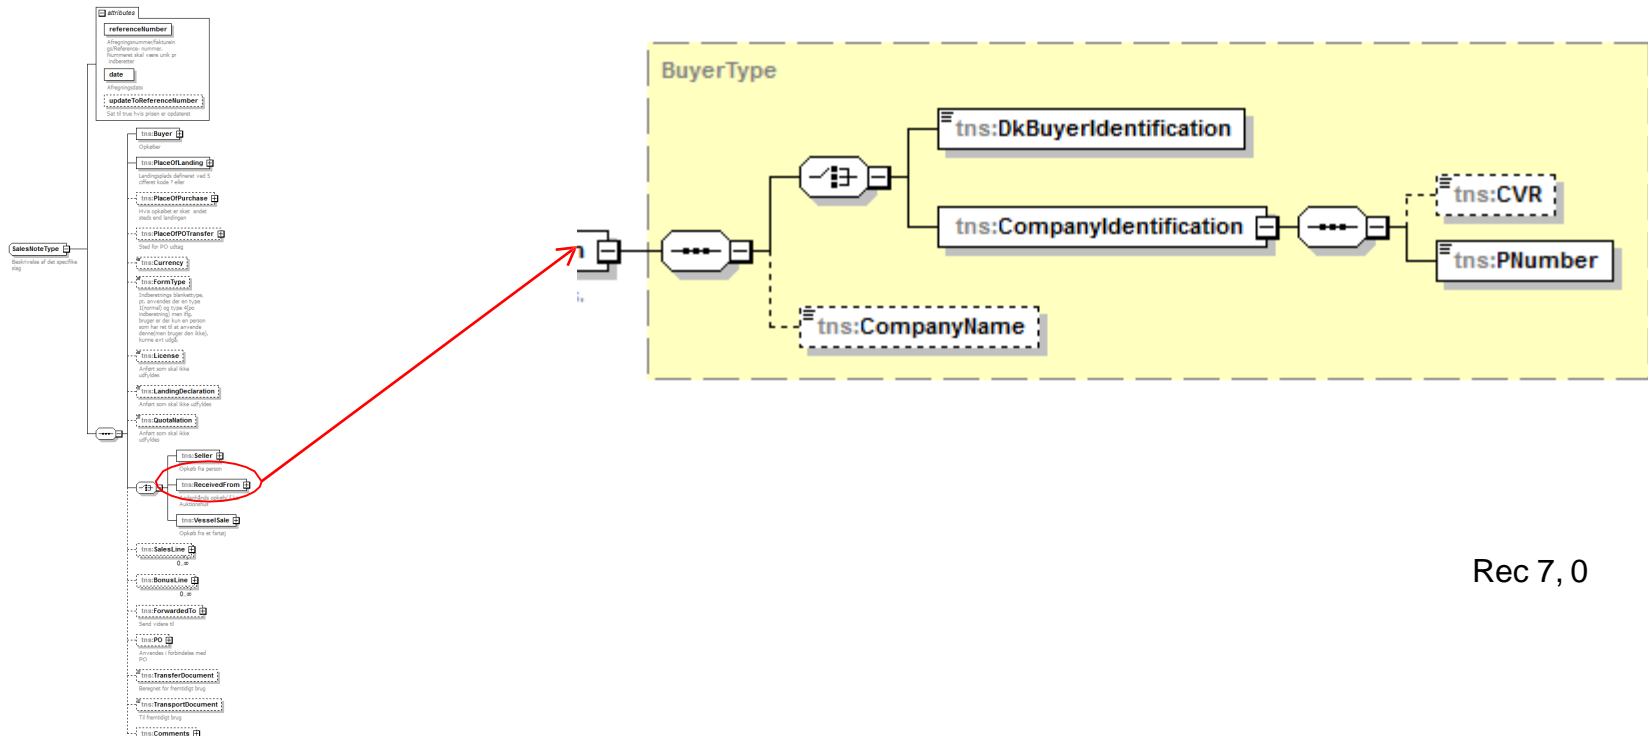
attributes

referenceNumber

Afregningsnummer/Fakturanr. på Reference- nummer. Nummeret skal være unik pr indberetter

date

Afregningsdato

updateToReferenceNumber

Sat til true hvis prisen er opdateret.

SalesNoteType

Beskrivelse af det specifikke slag

tns:Buyer

Opkøber

tns:PlaceOfLanding

Landingsplads defineret ved 5 cifferet kode ? eller

tns:PlaceOfPurchase

Hvis opkøbet er sket andet steds end landingen

tns:PlaceOfPOTransfer

Sted for PO udtag

tns:Currency

tns:FormType

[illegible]

tns:License

Anført som skal ikke udfyldes

tns:LandingDeclaration

Anført som skal ikke udfyldes

tns:QuotaNation

Anført som skal ikke udfyldes

tns:Seller

Opkøb fra person

tns:ReceivedFrom

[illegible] Auktionshus

tns:VesselSale

Opkøb fra et fartøj

tns:SalesLine

0..∞

tns:BonusLine

0..∞

tns:ForwardedTo

Send videre til

tns:PO

Anvendes i forbindelse med PO

tns:TransferDocument

Beregnet for fremtidigt brug

tns:TransportDocument

Til fremtidigt brug

tns:Comments

BuyerType

tns:DkBuyerIdentification

tns:CompanyIdentification

tns:CVR

tns:PNumber

tns:CompanyName

Rec 7, 0